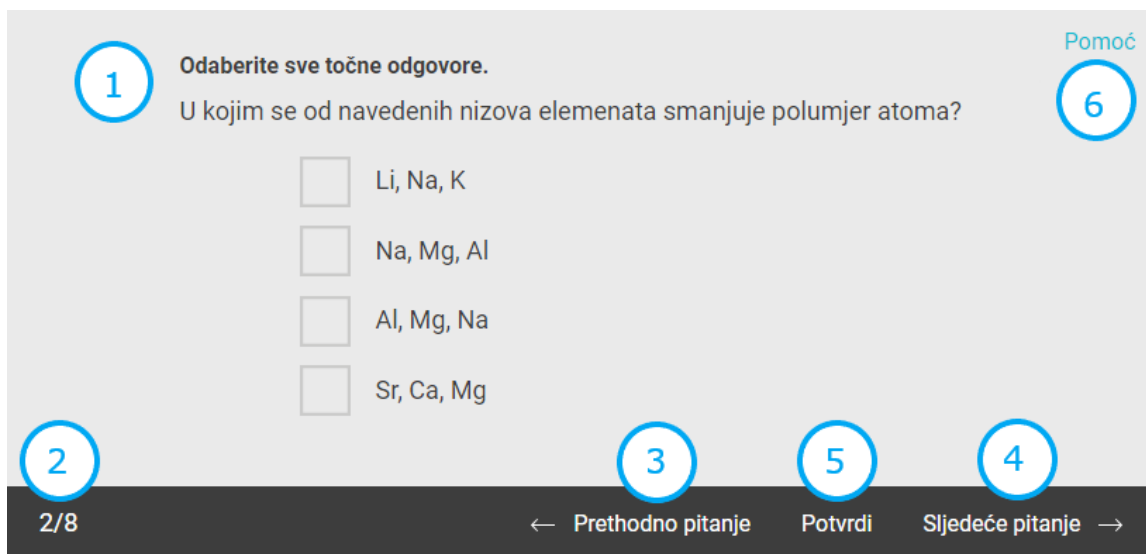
Pomoć

1

Odaberite sve točne odgovore.

U kojim se od navedenih nizova elemenata smanjuje polumjer atoma?

6

Li, Na, K

Na, Mg, Al

Al, Mg, Na

Sr, Ca, Mg

2

3

5

4

2/8

← Prethodno pitanje

Potvrdi

Sljedeće pitanje →